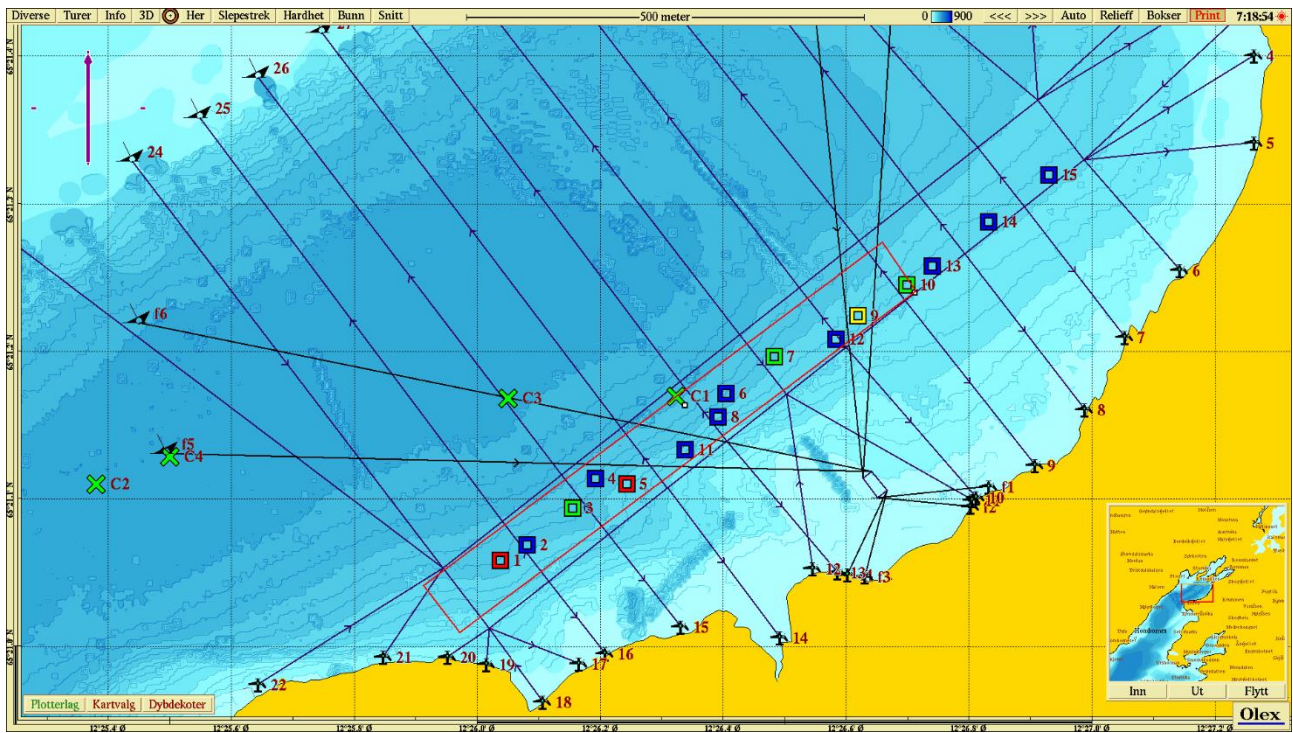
Diverse | Turer | Info | 3D | Her | Slepestrek | Hardhet | Bunn | Snitt

500 meter

0 900 <<< >>> Auto | Relieff | Bokser | Print 7:18:54

27
26
25
24
f6
f5
C4
C2
C3
C1
1
2
3
4
5
6
7
8
9
10
11
12
13
14
15
4
5
6
7
8
9
f1
10
f2
12
13
f3
14
15
16
17
18
19
20
21
22

Inn | Ut | Flytt

Plotterlag | Kartvalg | Dybdekoter

Olex

12°25.4' Ø
12°25.6' Ø
12°25.8' Ø
12°26.0' Ø
12°26.2' Ø
12°26.4' Ø
12°26.6' Ø
12°26.8' Ø
12°27.0' Ø
12°27.2' Ø